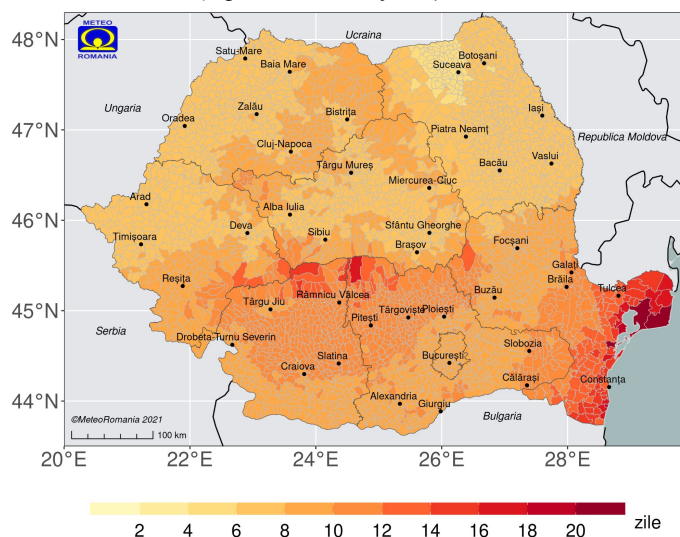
METEO
ROMANIA

48°N
47°N
46°N
45°N
44°N

20°E 22°E 24°E 26°E 28°E

Ucraina
Ungaria
Republica Moldova
Serbia
Bulgaria

Satu-Mare
Baia Mare
Botoșani
Suceava
Oradea
Zalău
Bistrița
Iași
Piatra Neamț
Cluj-Napoca
Târgu Mureș
Bacău
Vaslui
Miercurea-Ciuc
Arad
Alba Iulia
Deva
Sibiu
Sfântu Gheorghe
Brașov
Timișoara
Focșani
Galați
Reșița
Brăila
Râmnicu Vâlcea
Tulcea
Târgu Jiu
Târgoviște
Ploiești
Buzău
Pitești
Drobeta-Turnu Severin
Slobozia
București
Slatina
Craiova
Călărași
Constanța
Alexandria
Giurgiu

©MeteoRomania 2021
100 km

2 4 6 8 10 12 14 16 18 20 zile